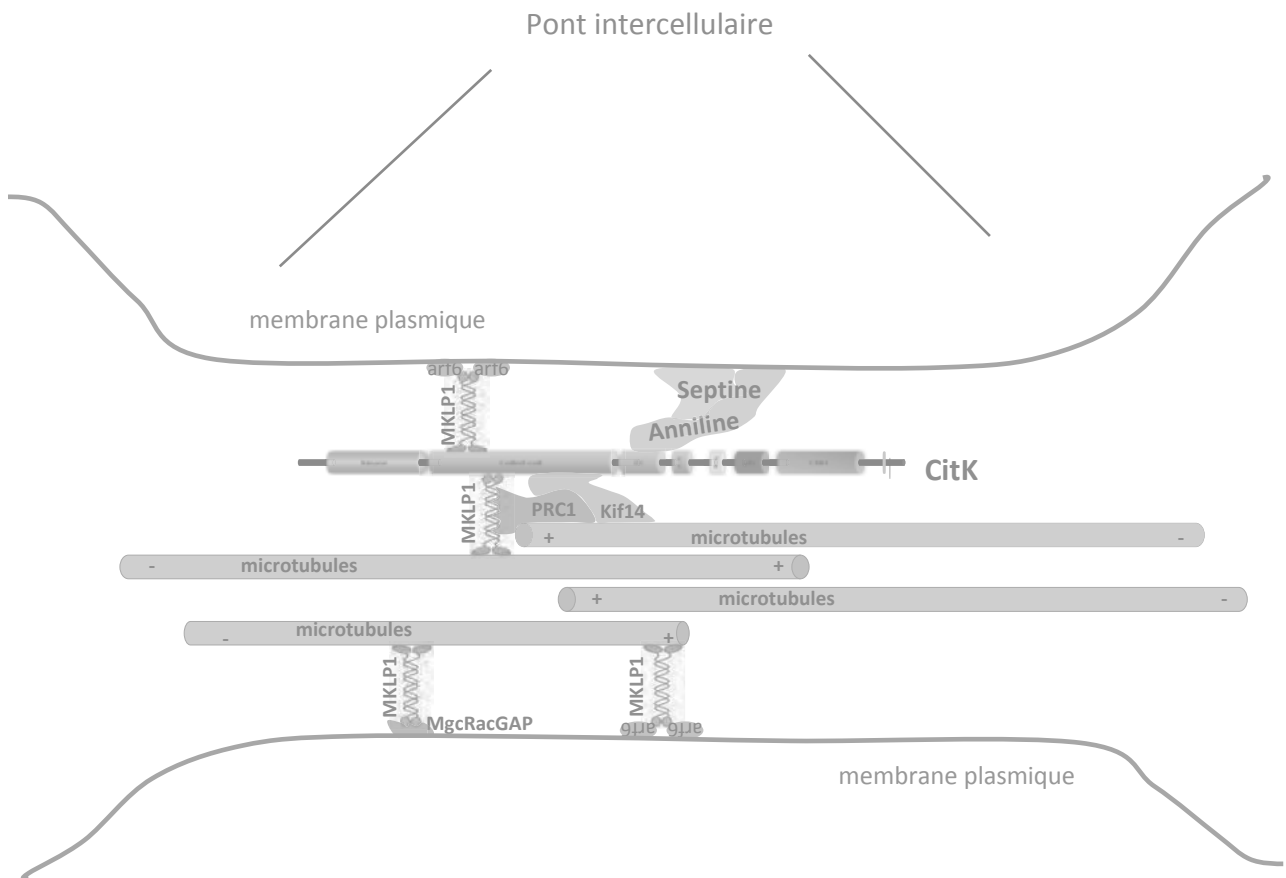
Pont intercellulaire

membrane plasmique

arf6 arf6

MKLP1

Septine

Anniline

CitK

MKLP1

PRC1

Kif14

+ microtubules -

- microtubules +

+ microtubules -

- microtubules +

MKLP1

MgcRacGAP

MKLP1

arf6 arf6

membrane plasmique